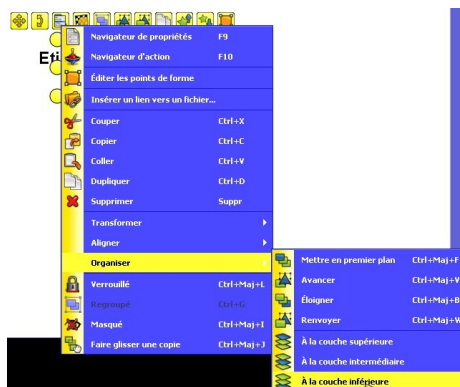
Eti

Navigateur de propriétés F9
Navigateur d'action F10
Éditer les points de forme
Insérer un lien vers un fichier...
Couper Ctrl+X
Copier Ctrl+C
Coller Ctrl+V
Dupliquer Ctrl+D
Supprimer Suppr
Transformer
Aligner
Organiser
Verrouillé Ctrl+Maj+L
Regroupé Ctrl+G
Masqué Ctrl+Maj+I
Faire glisser une copie Ctrl+Maj+J

Mettre en premier plan Ctrl+Maj+F
Avancer Ctrl+Maj+V
Éloigner Ctrl+Maj+B
Renvoyer Ctrl+Maj+W
À la couche supérieure
À la couche intermédiaire
À la couche inférieure